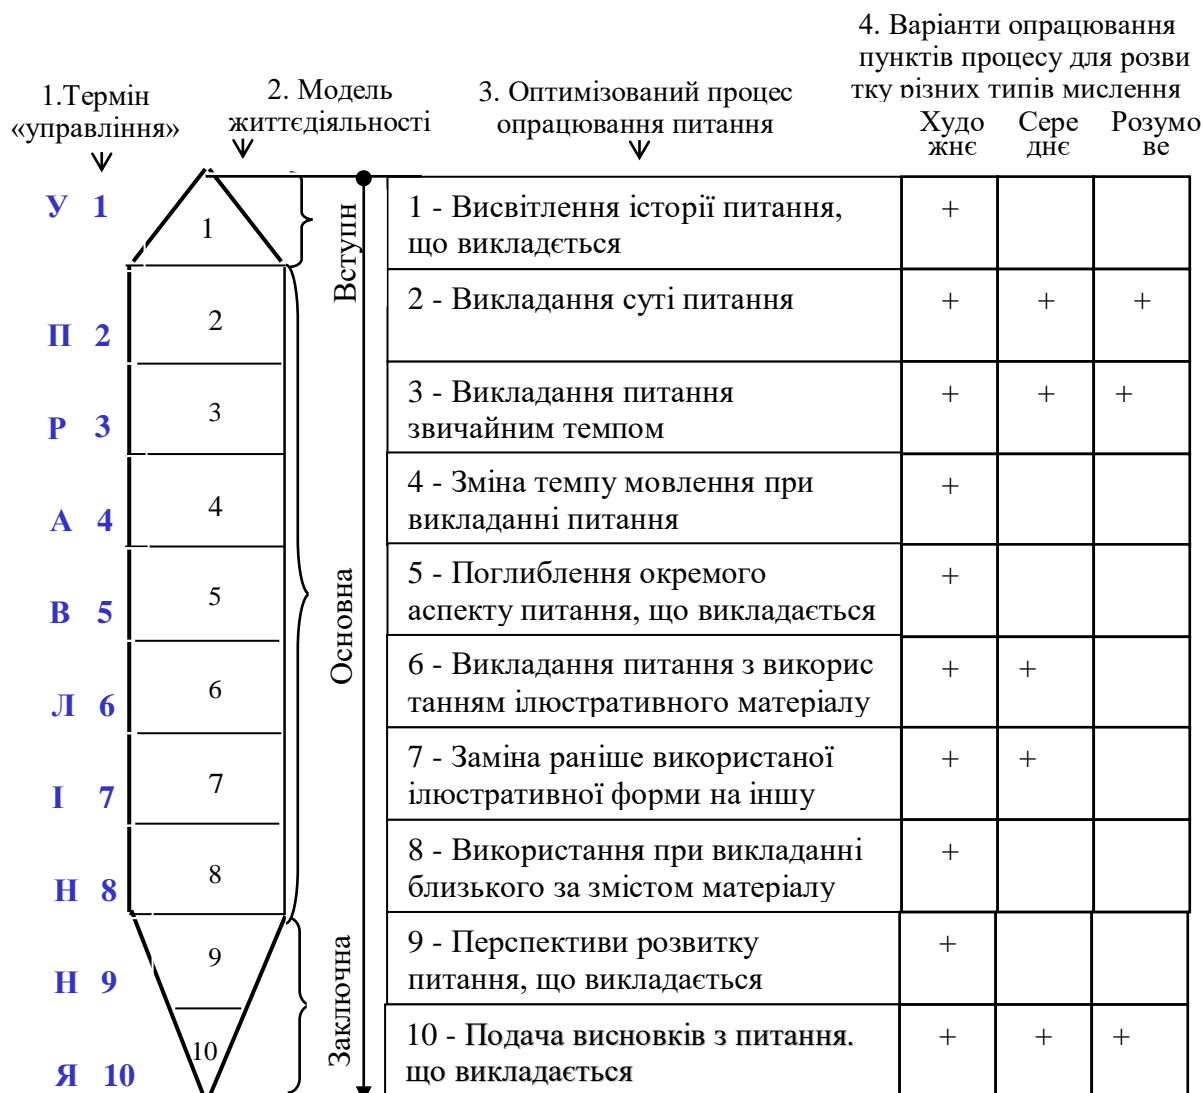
1.Термін «управління»

2. Модель життєдіяльності

3. Оптимізований процес опрацювання питання

4. Варіанти опрацювання пунктів процесу для розвитку різних типів мислення

У 1
П 2
Р 3
А 4
В 5
Л 6
І 7
Н 8
Н 9
Я 10

1
2
3
4
5
6
7
8
9
10

Вступ
Основна
Заключна

| 3. Оптимізований процес опрацювання питання | Художнє | Середнє | Розумове |
|---|---|---|---|
| 1 - Висвітлення історії питання, що викладеться | + | | |
| 2 - Викладання суті питання | + | + | + |
| 3 - Викладання питання звичайним темпом | + | + | + |
| 4 - Зміна темпу мовлення при викладанні питання | + | | |
| 5 - Поглиблення окремого аспекту питання, що викладається | + | | |
| 6 - Викладання питання з використанням ілюстративного матеріалу | + | + | |
| 7 - Заміна раніше використаної ілюстративної форми на іншу | + | + | |
| 8 - Використання при викладанні близького за змістом матеріалу | + | | |
| 9 - Перспективи розвитку питання, що викладається | + | | |
| 10 - Подача висновків з питання. що викладається | + | + | + |